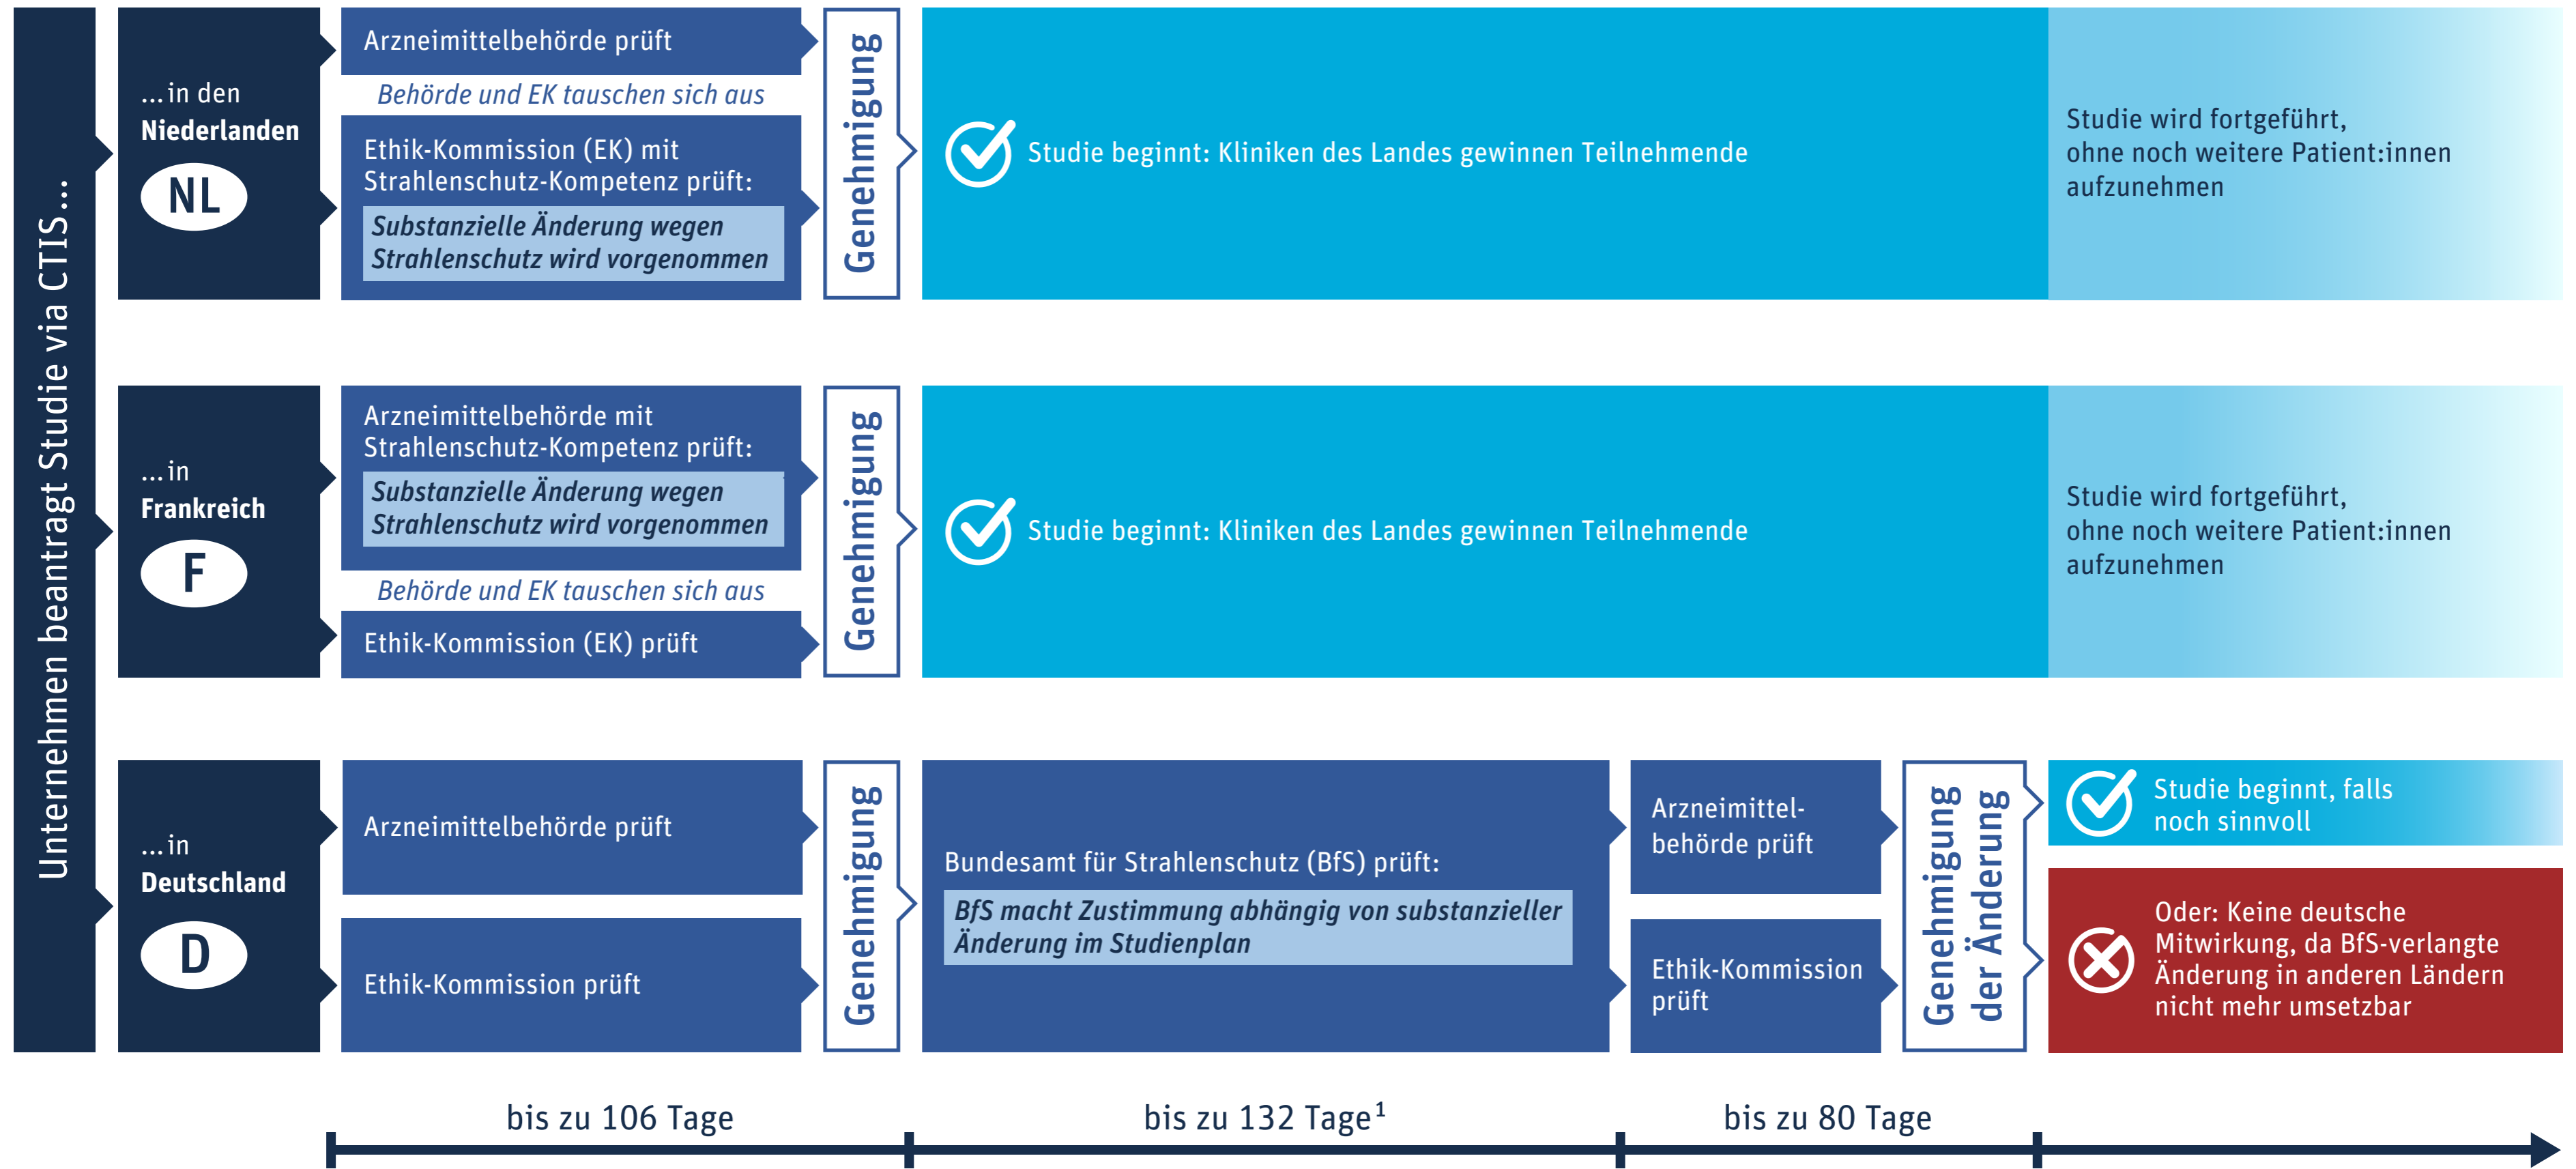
Unternehmen beantragt Studie via CTIS …

… in den **Niederlanden**

NL

Arzneimittelbehörde prüft

*Behörde und EK tauschen sich aus*

Ethik-Kommission (EK) mit Strahlenschutz-Kompetenz prüft:

*Substanzielle Änderung wegen Strahlenschutz wird vorgenommen*

Genehmigung

Studie beginnt: Kliniken des Landes gewinnen Teilnehmende

Studie wird fortgeführt, ohne noch weitere Patient:innen aufzunehmen

… in **Frankreich**

F

Arzneimittelbehörde mit Strahlenschutz-Kompetenz prüft:

*Substanzielle Änderung wegen Strahlenschutz wird vorgenommen*

*Behörde und EK tauschen sich aus*

Ethik-Kommission (EK) prüft

Genehmigung

Studie beginnt: Kliniken des Landes gewinnen Teilnehmende

Studie wird fortgeführt, ohne noch weitere Patient:innen aufzunehmen

… in **Deutschland**

D

Arzneimittelbehörde prüft

Ethik-Kommission prüft

Genehmigung

Bundesamt für Strahlenschutz (BfS) prüft:

*BfS macht Zustimmung abhängig von substanzieller Änderung im Studienplan*

Arzneimittelbehörde prüft

Ethik-Kommission prüft

Genehmigung der Änderung

Studie beginnt, falls noch sinnvoll

Oder: Keine deutsche Mitwirkung, da BfS-verlangte Änderung in anderen Ländern nicht mehr umsetzbar

bis zu 106 Tage

bis zu 132 Tage$^1$

bis zu 80 Tage